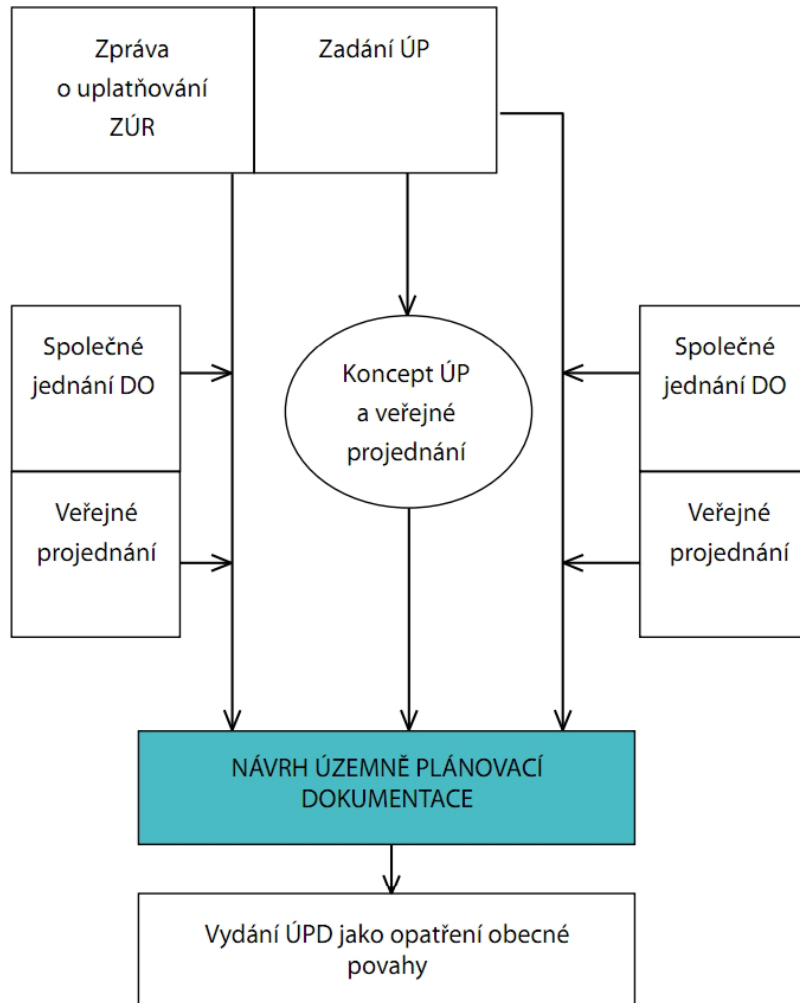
Zpráva o uplatňování ZÚR

Zadání ÚP

Společné jednání DO

Koncept ÚP a veřejné projednání

Společné jednání DO

Veřejné projednání

Veřejné projednání

NÁVRH ÚZEMNĚ PLÁNOVACÍ DOKUMENTACE

Vydání ÚPD jako opatření obecné povahy